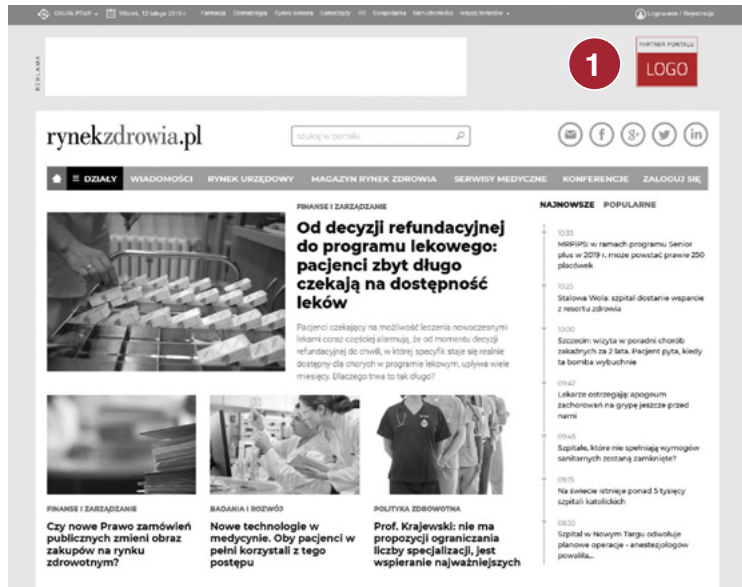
GRUPA PTWP Wtorek, 12 lutego 2019 r. Farmacja Stomatologia Rynek Seniora Samorządy HR Gospodarka Samochody więcej portali Logowanie / Rejestracja

REKLAMA

1

PARTNER PORTALU
LOGO

rynekzdrowia.pl

szukaj w portalu

DZIAŁY WIADOMOŚCI RYNEK URZĘDOWY MAGAZYN RYNEK ZDROWIA SERWISY MEDYCZNE KONFERENCJE ZALOGUJ SIĘ

FINANSE I ZARZĄDZANIE

Od decyzji refundacyjnej do programu lekowego: pacjenci zbyt długo czekają na dostępność leków

Pacjenci czekający na możliwość leczenia nowoczesnymi lekami coraz częściej alarmują, że od momentu decyzji refundacyjnej do chwili, w której specyfik staje się realnie dostępny dla chorych w programie lekowym, upływa wiele miesięcy. Dlaczego trwa to tak długo?

NAJNOWSZE POPULARNE

10:35
MRRiPS: w ramach programu Senior plus w 2019 r. może powstać prawie 250 placówek

10:25
Stalowa Wola: szpital dostanie wsparcie z resortu zdrowia

10:00
Szczecin: wizyta w poradni chorób zakaźnych za 2 lata. Pacjent pyta, kiedy ta bomba wybuchnie

09:47
Lekarze ostrzegają: apogeum zachorowań na grypę jeszcze przed nami

09:45
Szpitale, które nie spełniają wymogów sanitarnych zostaną zamknięte?

09:15
Na świecie istnieje ponad 5 tysięcy szpitali katolickich

08:55
Szpital w Nowym Targu odwołuje planowe operacje - anestezjologów powalila...

FINANSE I ZARZĄDZANIE
Czy nowe Prawo zamówień publicznych zmieni obraz zakupów na rynku zdrowotnym?

BADANIA I ROZWÓJ
Nowe technologie w medycynie. Oby pacjenci w pełni korzystali z tego postępu

POLITYKA ZDROWOTNA
Prof. Krajewski: nie ma propozycji ograniczania liczby specjalizacji, jest wspieranie najważniejszych